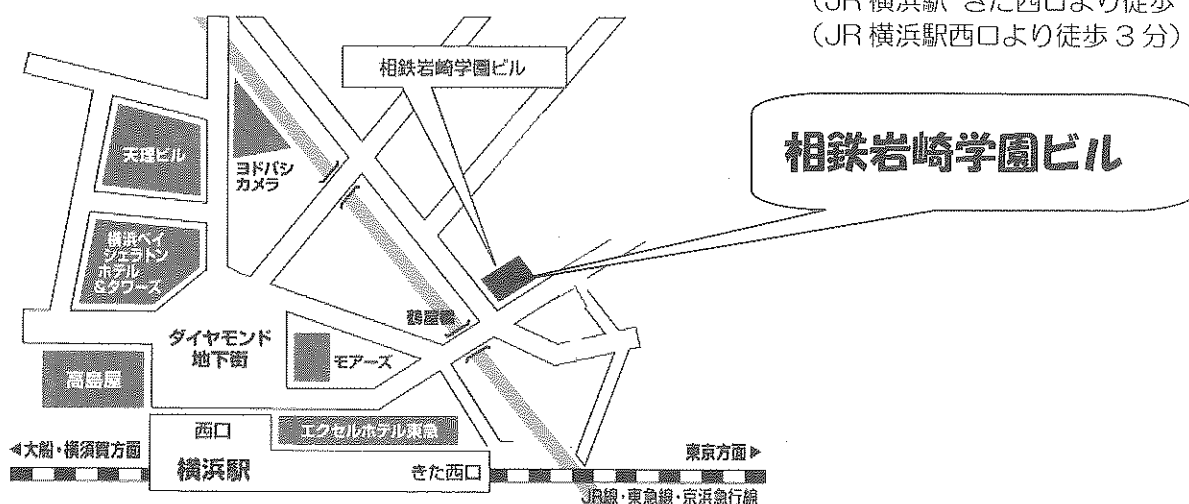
(JR 横浜駅 きた西口より徒歩
(JR 横浜駅西口より徒歩 3 分)

相鉄岩崎学園ビル

相鉄岩崎学園ビル

天理ビル

ヨドバシカメラ

横浜ベイシェラトンホテル＆タワーズ

鶴屋橋

ダイヤモンド地下街

モアーズ

高島屋

西口

エクセルホテル東急

◀大船・横須賀方面

横浜駅

きた西口

東京方面▶

JR線・東急線・京浜急行線